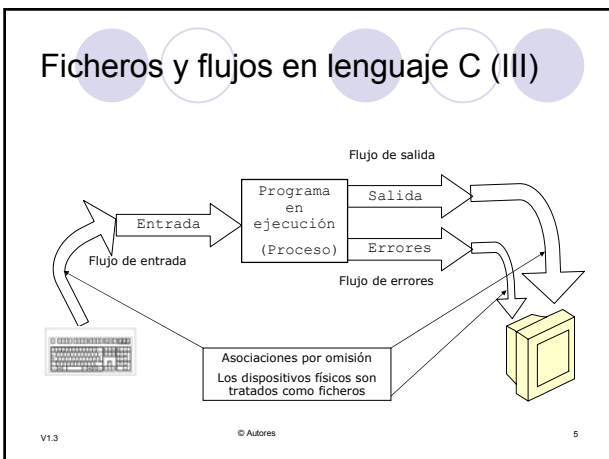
Ficheros y flujos en lenguaje C (III)

Flujo de salida

Programa en ejecución (Proceso)

Salida

Entrada

Errores

Flujo de entrada

Flujo de errores

Asociaciones por omisión

Los dispositivos físicos son tratados como ficheros

V1.3

© Autores

5